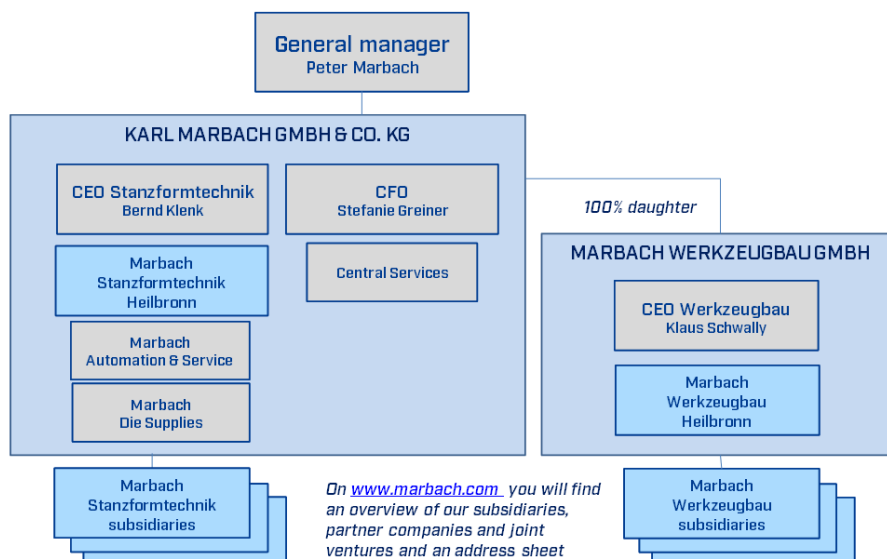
General manager
Peter Marbach

KARL MARBACH GMBH & CO. KG

CEO Stanzformtechnik
Bernd Klenk

CFO
Stefanie Greiner

Marbach
Stanzformtechnik
Heilbronn

Central Services

Marbach
Automation & Service

Marbach
Die Supplies

100% daughter

MARBACH WERKZEUGBAU GMBH

CEO Werkzeugbau
Klaus Schwally

Marbach
Werkzeugbau
Heilbronn

Marbach
Stanzformtechnik
subsidiaries

On www.marbach.com you will find an overview of our subsidiaries, partner companies and joint ventures and an address sheet

Marbach
Werkzeugbau
subsidiaries